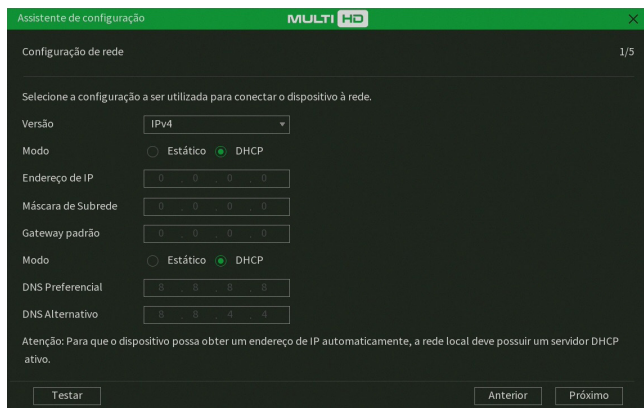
Assistente de configuração
MULTI HD

Configuração de rede
1/5

Selecione a configuração a ser utilizada para conectar o dispositivo à rede.

Versão
IPv4

Modo
Estático
DHCP

Endereço de IP
0 . 0 . 0 . 0

Máscara de Subrede
0 . 0 . 0 . 0

Gateway padrão
0 . 0 . 0 . 0

Modo
Estático
DHCP

DNS Preferencial
8 . 8 . 8 . 8

DNS Alternativo
8 . 8 . 4 . 4

Atenção: Para que o dispositivo possa obter um endereço de IP automaticamente, a rede local deve possuir um servidor DHCP ativo.

Testar
Anterior
Próximo